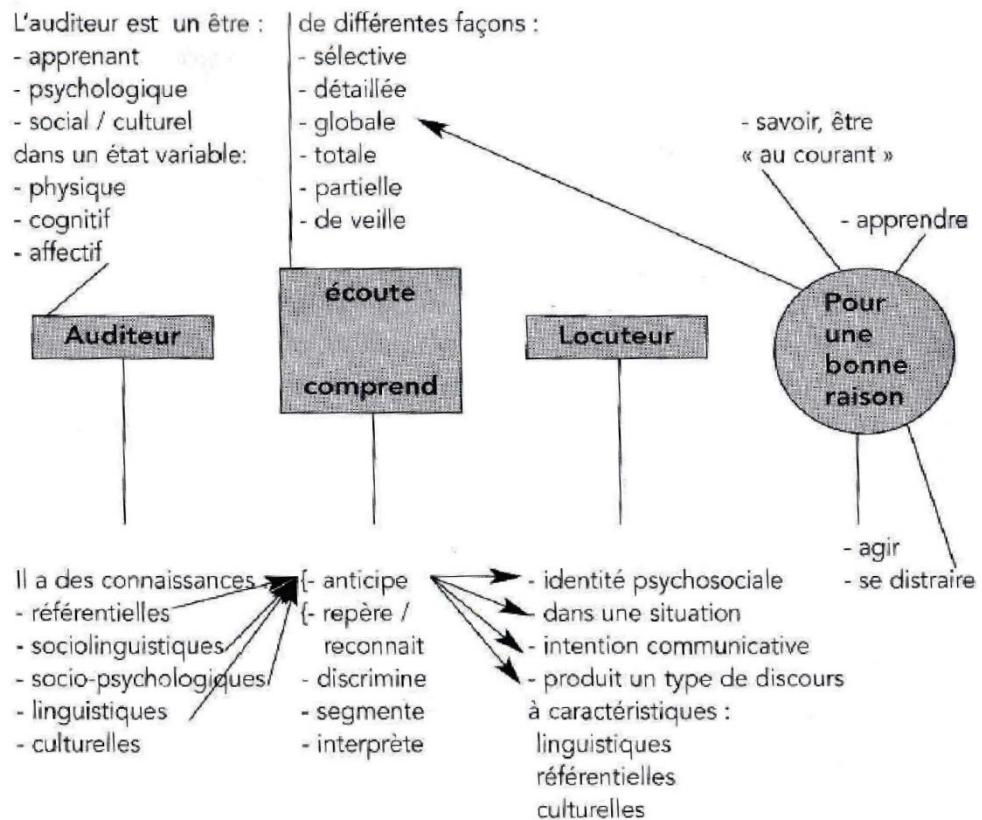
L'auditeur est un être :
- apprenant
- psychologique
- social / culturel
dans un état variable:
- physique
- cognitif
- affectif

de différentes façons :
- sélective
- détaillée
- globale
- totale
- partielle
- de veille

- savoir, être « au courant »

- apprendre

Auditeur

écoute

comprend

Locuteur

Pour une bonne raison

- agir
- se distraire

Il a des connaissances
- référentielles
- sociolinguistiques
- socio-psychologiques
- linguistiques
- culturelles

{- anticipe
{- repère / reconnait
- discrimine
- segmente
- interprète

- identité psychosociale
- dans une situation
- intention communicative
- produit un type de discours à caractéristiques :
linguistiques
référentielles
culturelles